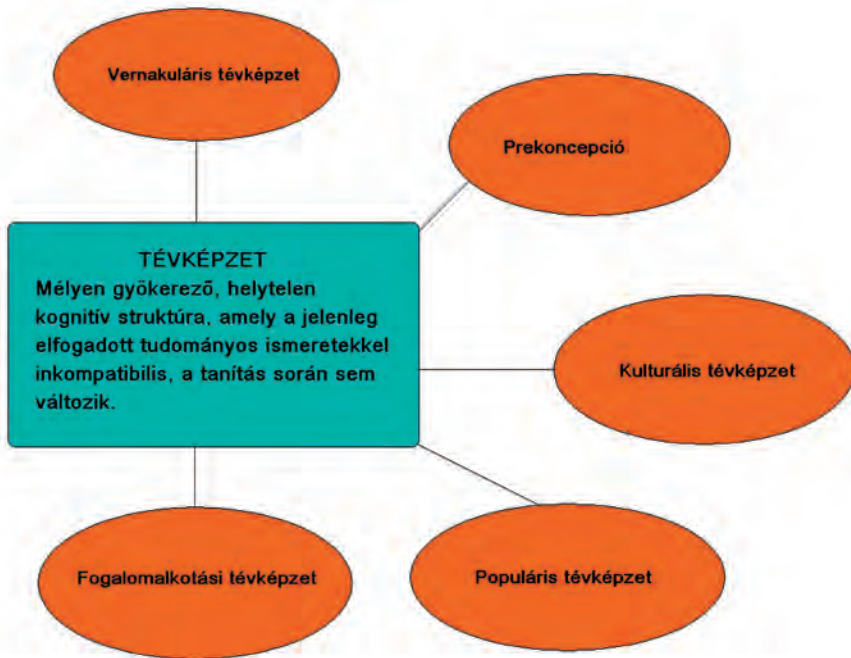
Vernakuláris tévképzet

Prekoncepció

TÉVKÉPZET
Mélyen gyökerező, helytelen kognitív struktúra, amely a jelenleg elfogadott tudományos ismeretekkel inkompatibilis, a tanítás során sem változik.

Kulturális tévképzet

Fogalomalkotási tévképzet

Populáris tévképzet